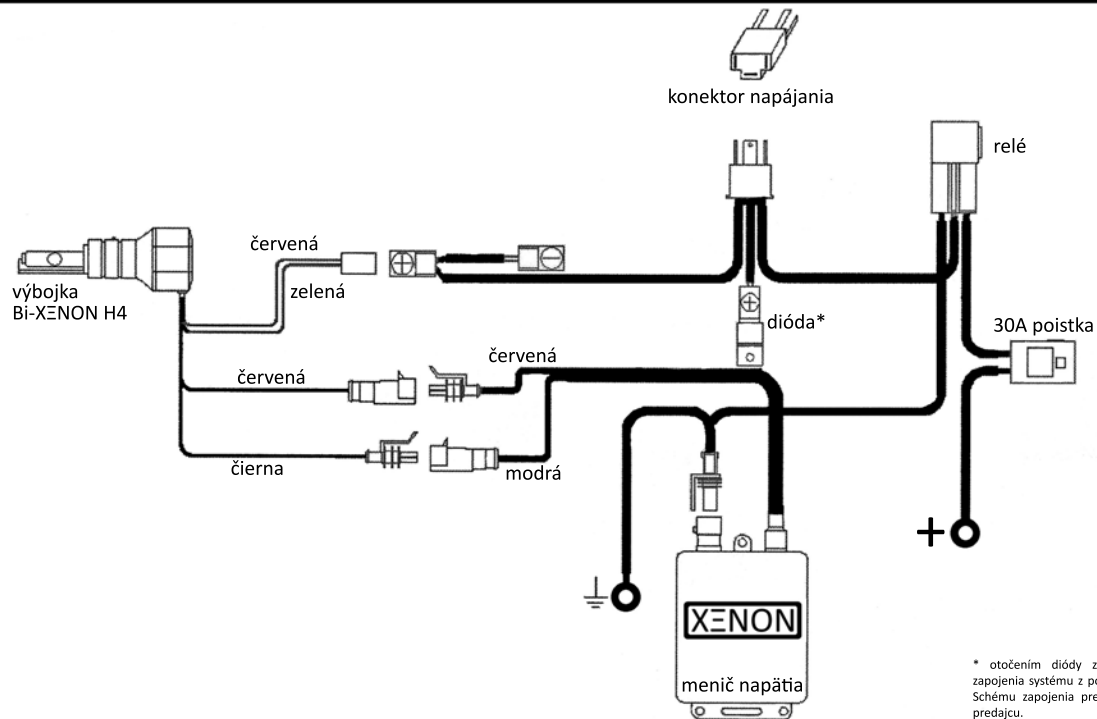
konektor napájania

relé

červená

zelená

výbojka
Bi-XΞNON H4

dióda*

30A poistka

červená

červená

čierna

modrá

+

XΞNON

menič napätia

* otočením diódy z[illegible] zapojenia systému z po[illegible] Schému zapojenia pre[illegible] predajcu.